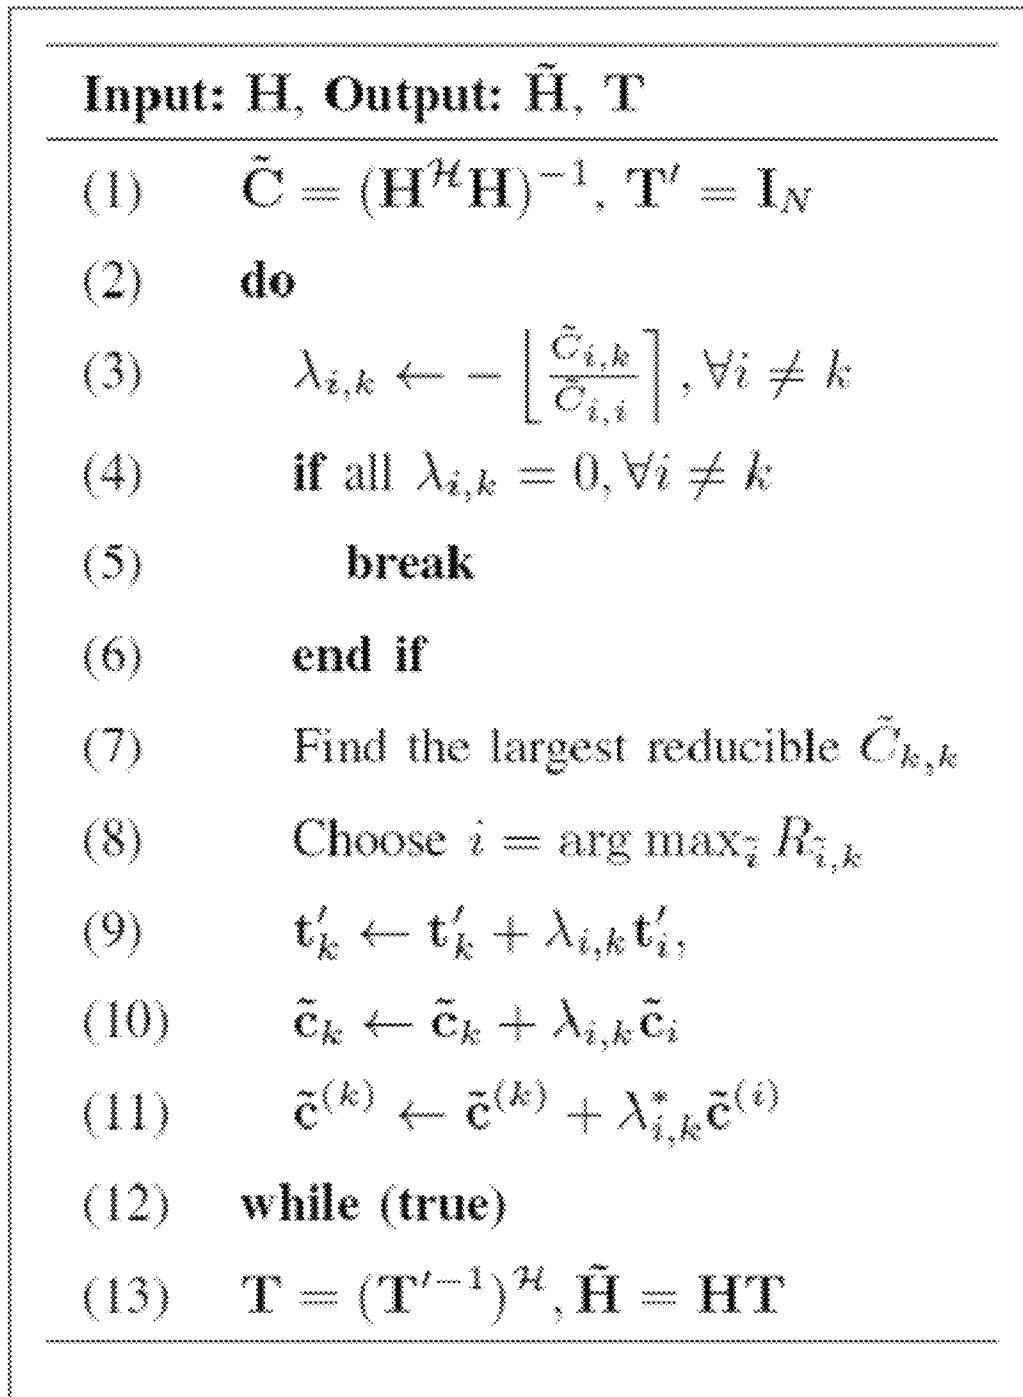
Input: H, Output: $\tilde{\mathbf{H}}$, T

(1) $\tilde{\mathbf{C}} = (\mathbf{H}^{\mathcal{H}}\mathbf{H})^{-1}$, $\mathbf{T}' = \mathbf{I}_N$

(2) do

(3) $\lambda_{i,k} \leftarrow -\left\lfloor \frac{\tilde{C}_{i,k}}{\tilde{C}_{i,i}} \right\rceil, \forall i \neq k$

(4) if all $\lambda_{i,k} = 0, \forall i \neq k$

(5) break

(6) end if

(7) Find the largest reducible $\tilde{C}_{k,k}$

(8) Choose $i = \arg\max_{\bar{i}} R_{\bar{i},k}$

(9) $\mathbf{t}'_k \leftarrow \mathbf{t}'_k + \lambda_{i,k}\mathbf{t}'_i$,

(10) $\tilde{\mathbf{c}}_k \leftarrow \tilde{\mathbf{c}}_k + \lambda_{i,k}\tilde{\mathbf{c}}_i$

(11) $\tilde{\mathbf{c}}^{(k)} \leftarrow \tilde{\mathbf{c}}^{(k)} + \lambda^*_{i,k}\tilde{\mathbf{c}}^{(i)}$

(12) while (true)

(13) $\mathbf{T} = (\mathbf{T}'^{-1})^{\mathcal{H}}, \tilde{\mathbf{H}} = \mathbf{HT}$